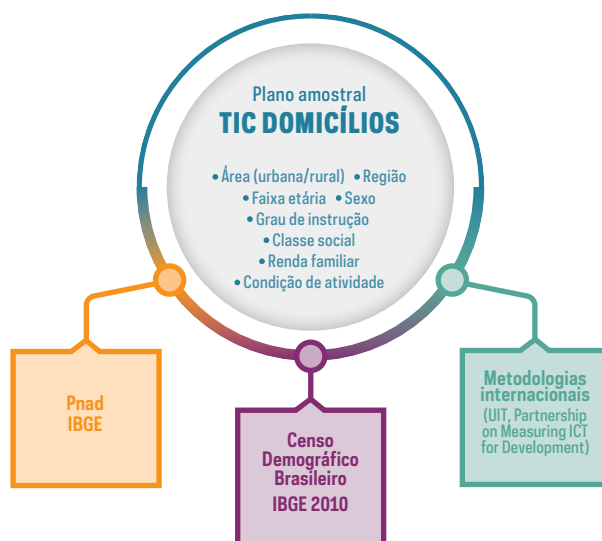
Plano amostral
TIC DOMICÍLIOS

• Área (urbana/rural) • Região
• Faixa etária • Sexo
• Grau de instrução
• Classe social
• Renda familiar
• Condição de atividade

Pnad
IBGE

Censo Demográfico Brasileiro
IBGE 2010

Metodologias internacionais
(UIT, Partnership on Measuring ICT for Development)